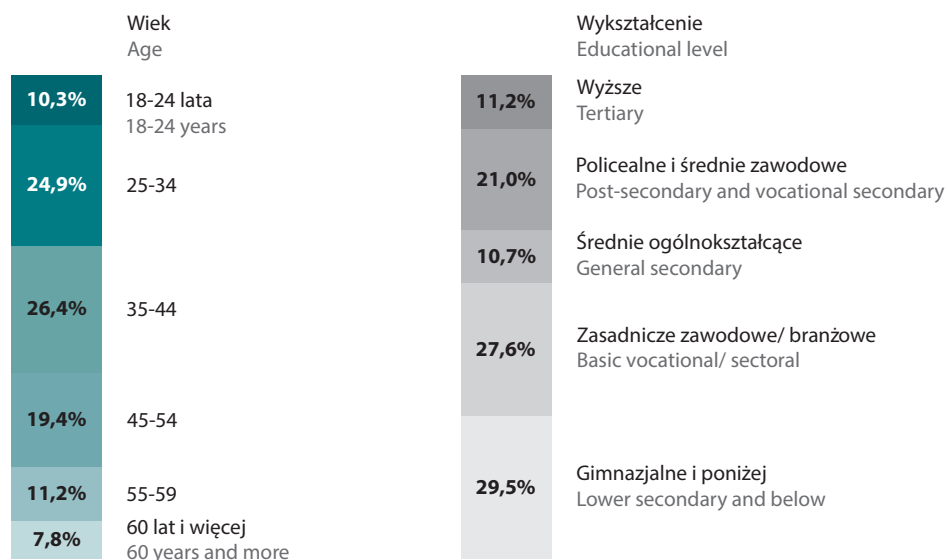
Wiek
Age

10,3% 18-24 lata
18-24 years

24,9% 25-34

26,4% 35-44

19,4% 45-54

11,2% 55-59

7,8% 60 lat i więcej
60 years and more

Wykształcenie
Educational level

11,2% Wyższe
Tertiary

21,0% Policealne i średnie zawodowe
Post-secondary and vocational secondary

10,7% Średnie ogólnokształcące
General secondary

27,6% Zasadnicze zawodowe/ branżowe
Basic vocational/ sectoral

29,5% Gimnazjalne i poniżej
Lower secondary and below